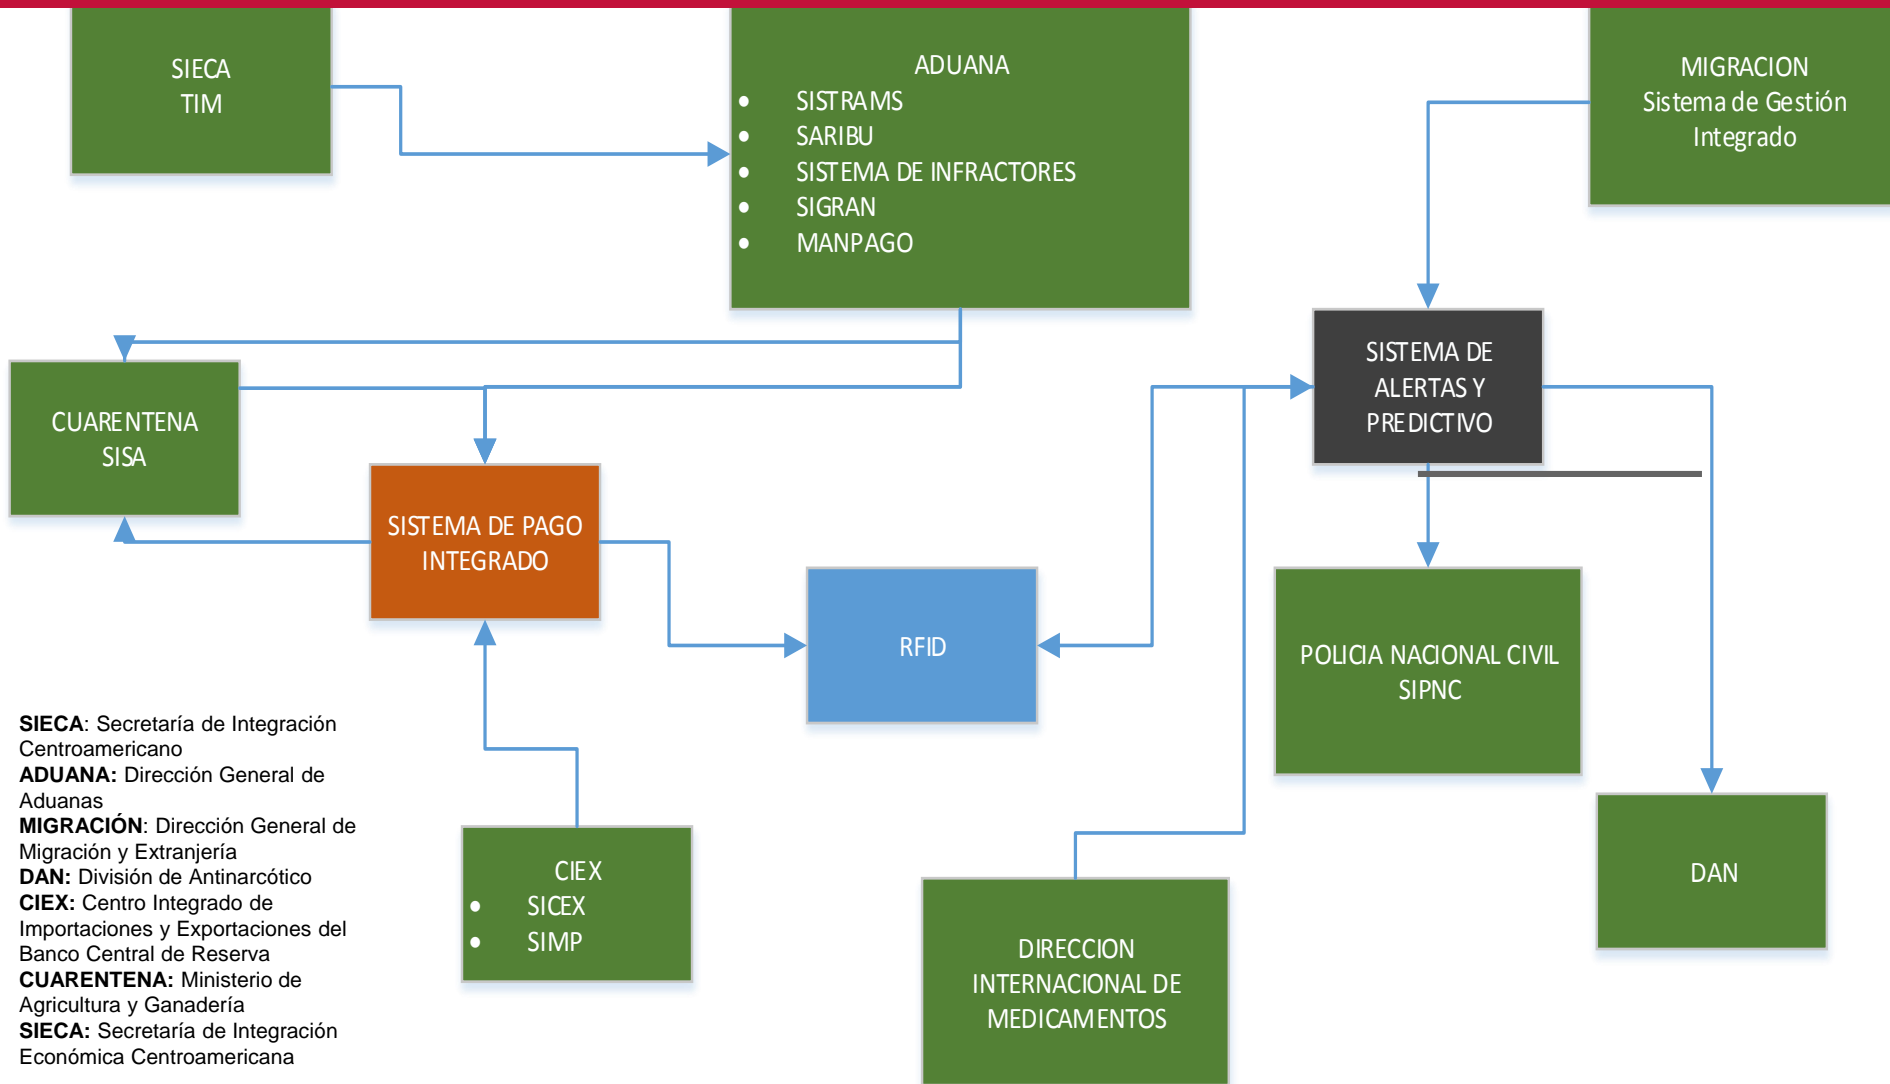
SIECA
TIM

ADUANA
- SISTRAMS
- SARIBU
- SISTEMA DE INFRACTORES
- SIGRAN
- MANPAGO

MIGRACION
Sistema de Gestión Integrado

CUARENTENA
SISA

SISTEMA DE ALERTAS Y PREDICTIVO

SISTEMA DE PAGO INTEGRADO

RFID

POLICIA NACIONAL CIVIL
SIPNC

DAN

CIEX
- SICEX
- SIMP

DIRECCION INTERNACIONAL DE MEDICAMENTOS

**SIECA**: Secretaría de Integración Centroamericano
**ADUANA:** Dirección General de Aduanas
**MIGRACIÓN**: Dirección General de Migración y Extranjería
**DAN:** División de Antinarcótico
**CIEX:** Centro Integrado de Importaciones y Exportaciones del Banco Central de Reserva
**CUARENTENA:** Ministerio de Agricultura y Ganadería
**SIECA:** Secretaría de Integración Económica Centroamericana